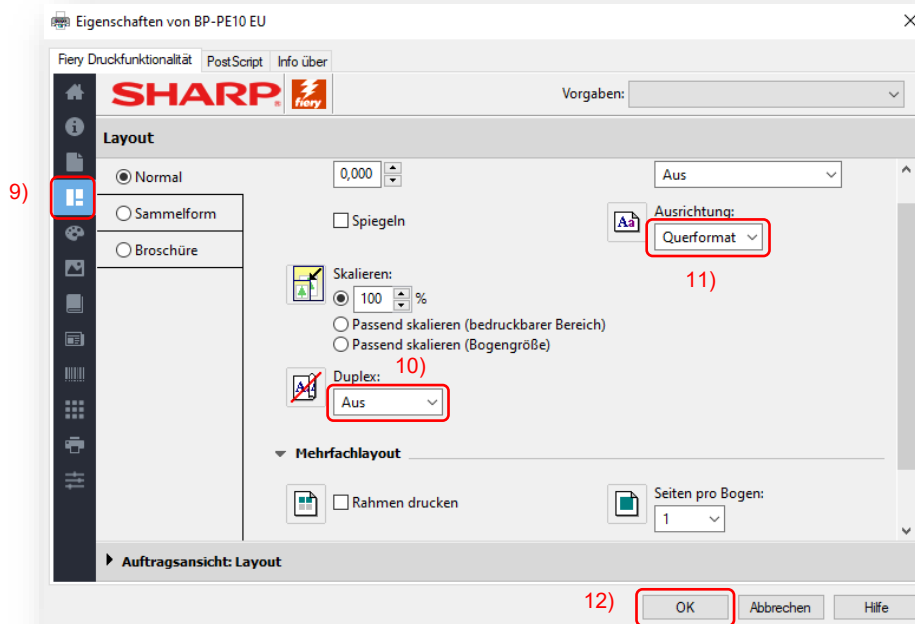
Eigenschaften von BP-PE10 EU

Fiery Druckfunktionalität PostScript Info über

SHARP fiery

Vorgaben:

Layout

9)

Normal

Sammelform

Broschüre

0,000

Aus

Spiegeln

Ausrichtung:

Querformat

11)

Skalieren:

100 %

Passend skalieren (bedruckbarer Bereich)

Passend skalieren (Bogengröße)

10)

Duplex:

Aus

Mehrfachlayout

Rahmen drucken

Seiten pro Bogen:

1

Auftragsansicht: Layout

12)

OK

Abbrechen

Hilfe